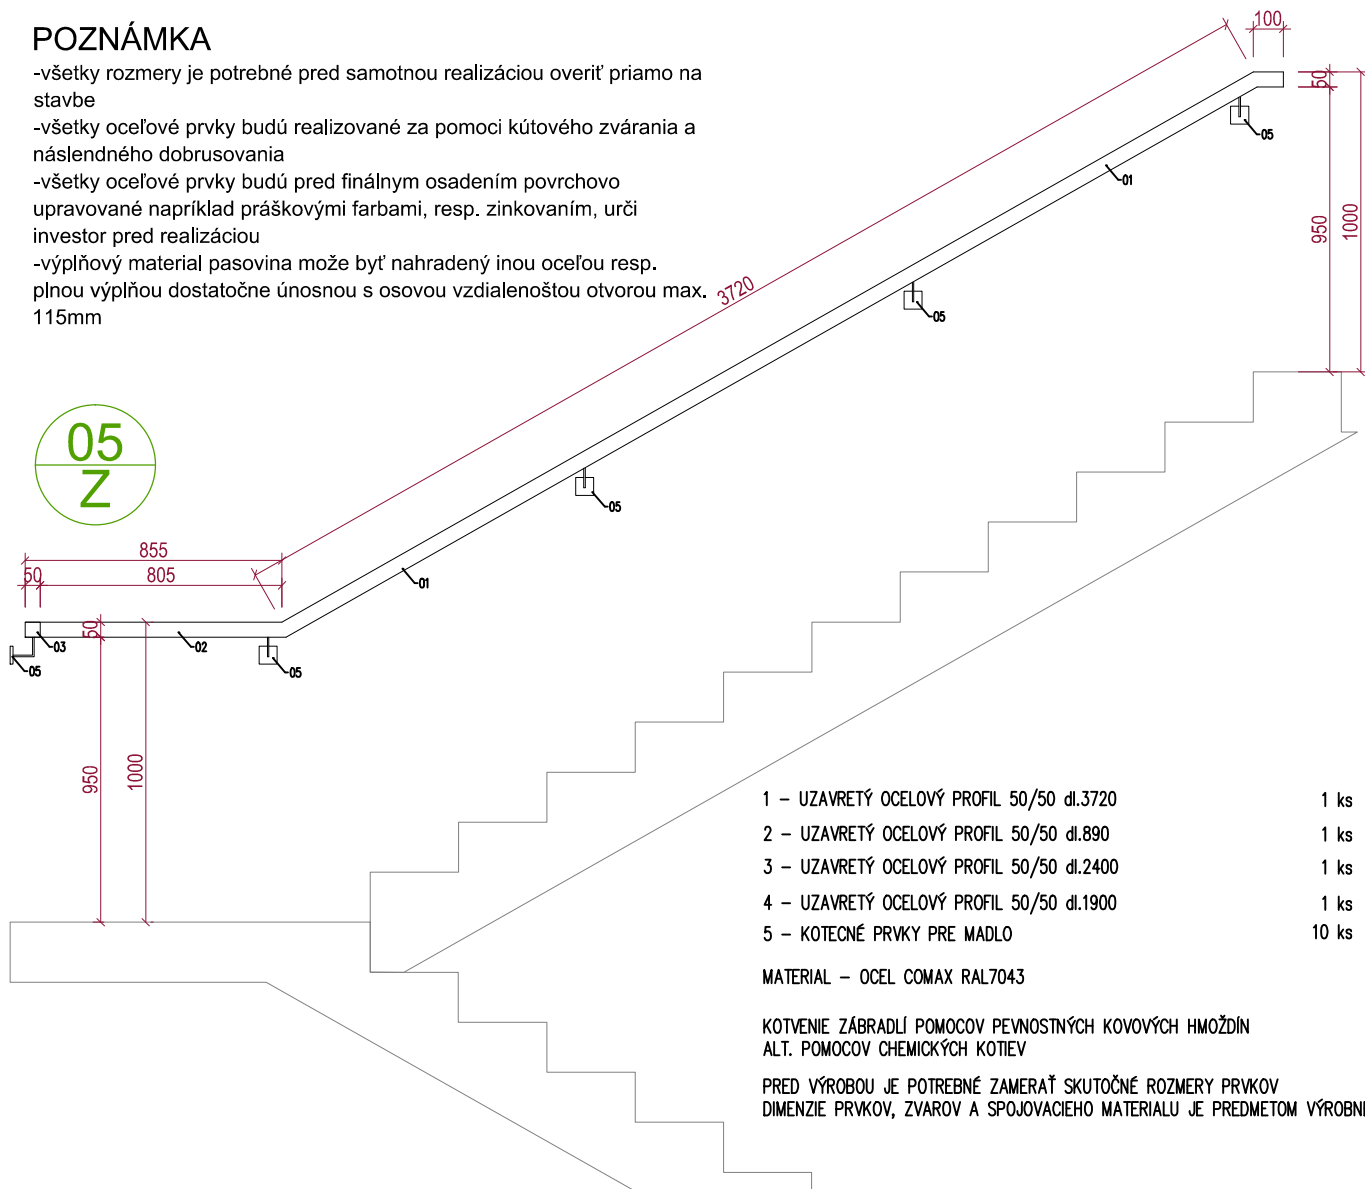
POZNÁMKA
-všetky rozmery je potrebné pred samotnou realizáciou overiť priamo na stavbe
-všetky oceľové prvky budú realizované za pomoci kútového zvárania a náslendného dobrusovania
-všetky oceľové prvky budú pred finálnym osadením povrchovo upravované napríklad práškovými farbami, resp. zinkovaním, určí investor pred realizáciou
-výplňový material pasovina može byť nahradený inou oceľou resp. plnou výplňou dostatočne únosnou s osovou vzdialenoštou otvorou max. 115mm

05
Z

100
50
05
01
950
1000
3720
05
05
855
50
805
01
50
03
02
05
05
950
1000

1 – UZAVRETÝ OCELOVÝ PROFIL 50/50 dl.3720 1 ks
2 – UZAVRETÝ OCELOVÝ PROFIL 50/50 dl.890 1 ks
3 – UZAVRETÝ OCELOVÝ PROFIL 50/50 dl.2400 1 ks
4 – UZAVRETÝ OCELOVÝ PROFIL 50/50 dl.1900 1 ks
5 – KOTECNÉ PRVKY PRE MADLO 10 ks

MATERIAL – OCEL COMAX RAL7043

KOTVENIE ZÁBRADLÍ POMOCOV PEVNOSTNÝCH KOVOVÝCH HMOŽDÍN
ALT. POMOCOV CHEMICKÝCH KOTIEV

PRED VÝROBOU JE POTREBNÉ ZAMERAŤ SKUTOČNÉ ROZMERY PRVKOV
DIMENZIE PRVKOV, ZVAROV A SPOJOVACIEHO MATERIALU JE PREDMETOM VÝROBNI